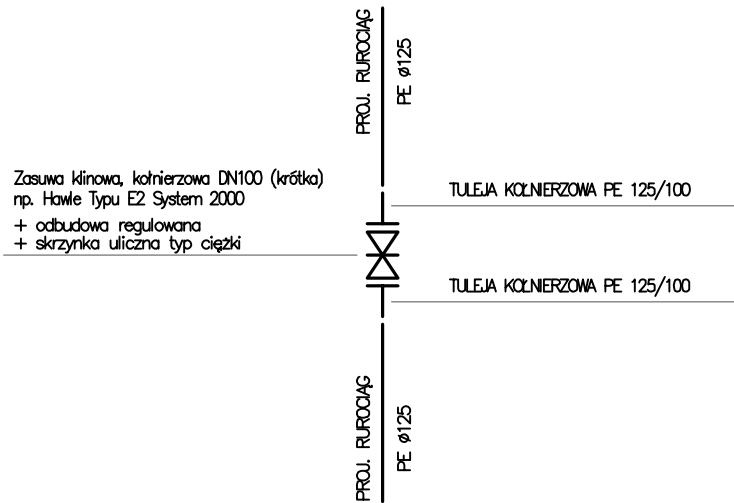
PROJ. RUROCIĄG
PE ø125

Zasuwa klinowa, kołnierzowa DN100 (krótka)
np. Hawle Typu E2 System 2000
+ odbudowa regulowana
+ skrzynka uliczna typ ciężki

TULEJA KOŁNIERZOWA PE 125/100

TULEJA KOŁNIERZOWA PE 125/100

PROJ. RUROCIĄG
PE ø125